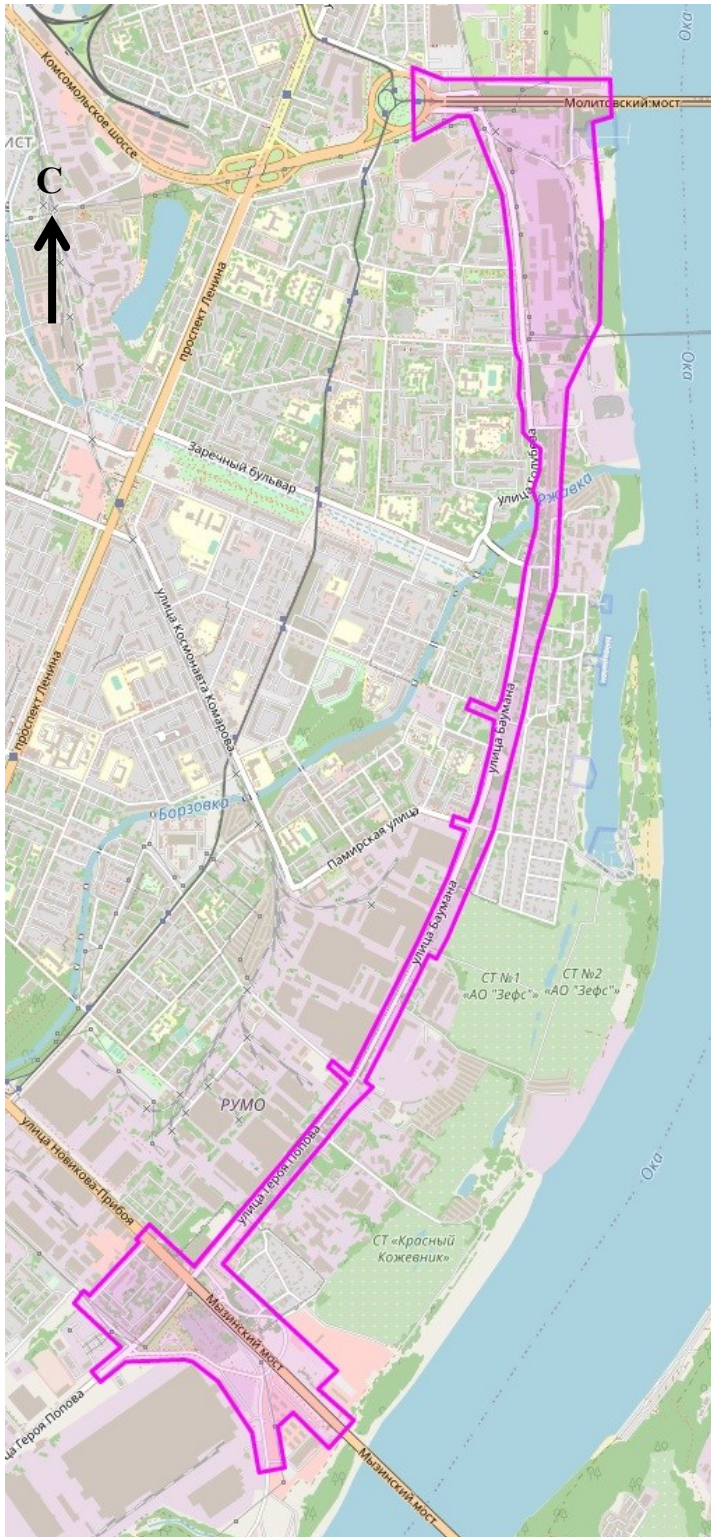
мост
С
Комсомольское шоссе
Молитовский мост
Ока
Ока
проспект Ленина
Заречный бульвар
улица Голубева
Ржавка
улица Космонавта Комарова
проспект Ленина
улица Баумана
Борзовка
Памирская улица
улица Баумана
СТ №1 «АО "Зефс"»
СТ №2 «АО "Зефс"»
РУМО
улица Новикова-Прибоя
улица Героя Попова
СТ «Красный Кожевник»
Ока
Мызинский мост
ица Героя Попова
Мызинский мост